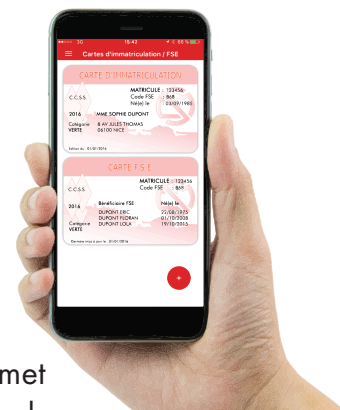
16:43

Cartes d'immatriculation / FSE

CARTE D'IMMATRICULATION

MATRICULE : 123456
C.C.S.S. Code FSE : 868
Né(e) le : 03/09/1985

2016 MME SOPHIE DUPONT

Catégorie 8 AV JULES THOMAS
VERTE 06100 NICE

Edition du : 01/01/2016

CARTE F.S.E

MATRICULE : 123456
C.C.S.S. Code FSE : 868

2016 Bénéficiaire FSE Né(e) le
DUPONT ERIC 22/08/1975
DUPONT FLORIAN 01/10/2008
Catégorie DUPONT LOLA 19/10/2015
VERTE

Dernière mise à jour le : 01/01/2016

+

met